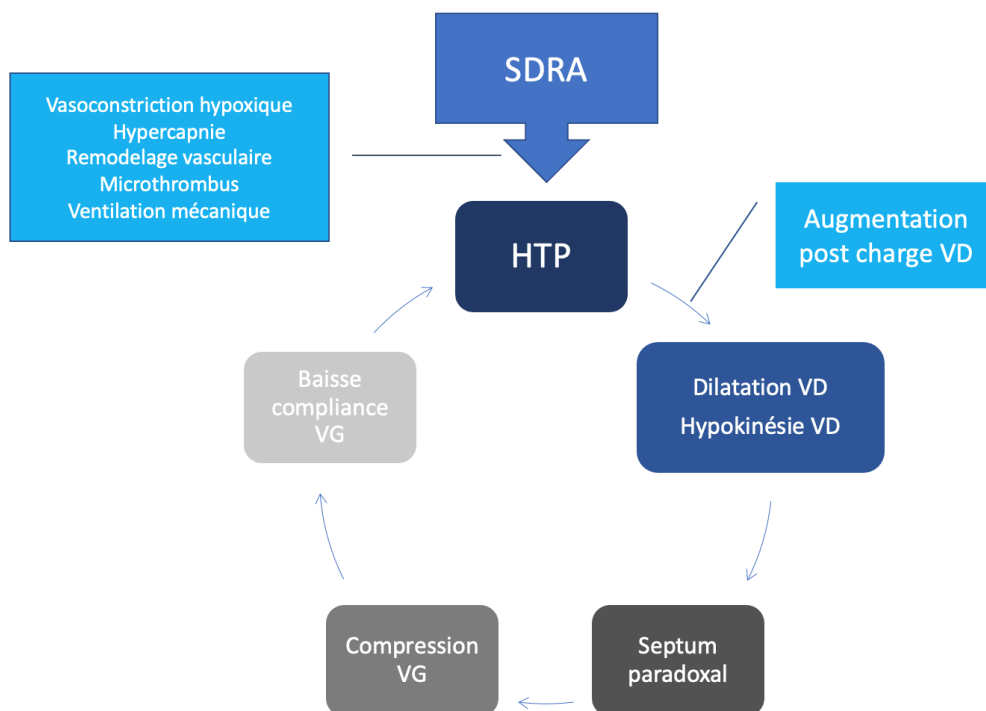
SDRA

Vasoconstriction hypoxique
Hypercapnie
Remodelage vasculaire
Microthrombus
Ventilation mécanique

HTP

Augmentation post charge VD

Dilatation VD
Hypokinésie VD

Septum paradoxal

Compression VG

Baisse compliance VG